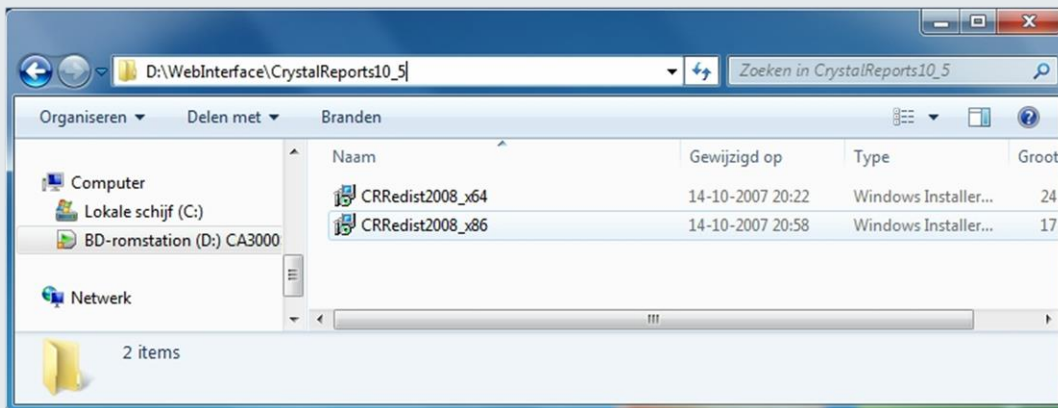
D:\WebInterface\CrystalReports10_5

Zoeken in CrystalReports10_5

Organiseren ▾ Delen met ▾ Branden

Computer
Lokale schijf (C:)
BD-romstation (D:) CA3000

Netwerk

| Naam | Gewijzigd op | Type | Groot |
|---|---|---|---|
| CRRedist2008_x64 | 14-10-2007 20:22 | Windows Installer... | 24 |
| CRRedist2008_x86 | 14-10-2007 20:58 | Windows Installer... | 17 |

2 items